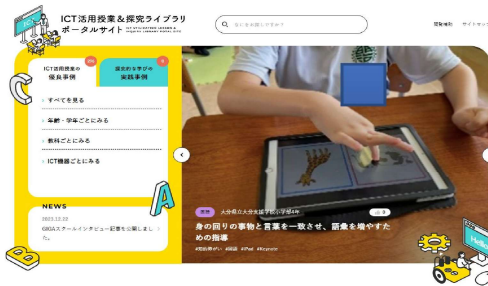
ICT活用授業＆探究ライブラリ
ポータルサイト

何をお探しですか？

運営組織　サイトマップ

ICT活用授業の
優良事例

探究的な学びの
実践事例

すべてを見る
年齢・学年ごとにみる
教科ごとにみる
ICT機器ごとにみる

NEWS
2023.12.22
GIGAスクールインタビュー記事を公開しました。

大分県立大分支援学校小学部4年

身の回りの事物と言葉を一致させ、語彙を増やすための指導

#国語
#iPad
#Keynote